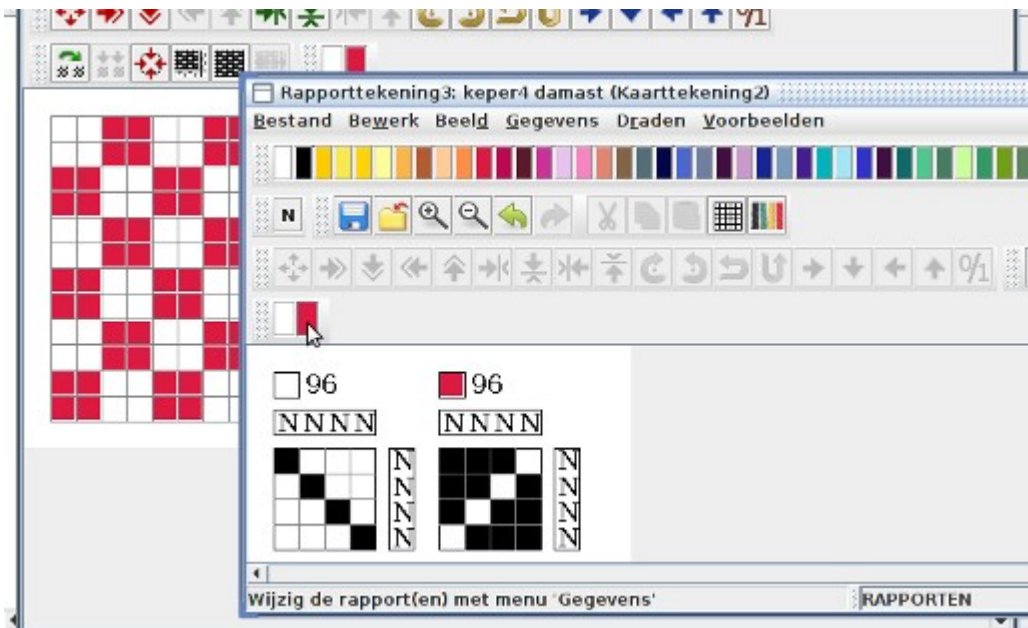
0/1

Rapporttekening3: keper4 damast (Kaarttekening2)

Bestand Bewerk Beeld Gegevens Draden Voorbeelden

N

0/1

96

NNNN

N
N
N
N

96

NNNN

N
N
N
N

Wijzig de rapport(en) met menu 'Gegevens'

RAPPORTEN